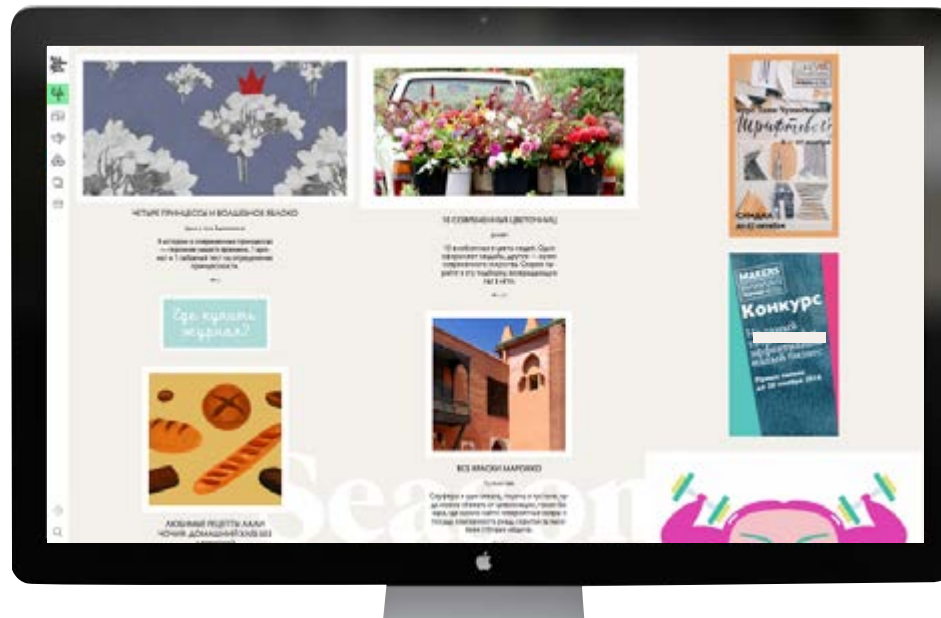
ЧЕТЫРЕ ПРИНЦЕССЫ И ВОЛШЕБНОЕ ЯБЛОКО

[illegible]

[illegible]

Где купить журнал?

ЛЮБИМЫЕ РЕЦЕПТЫ ХАЛИ ЧОЧИЯ ДОМАШНИЙ ХЛЕБ БЕЗ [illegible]

10 СОВРЕМЕННЫХ ЦВЕТОЧНИЦ

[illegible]

ВСЕ КРАСКИ МАРОККО

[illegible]

Season

Шрифтовой

Скидка

MAKERS

Конкурс

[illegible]